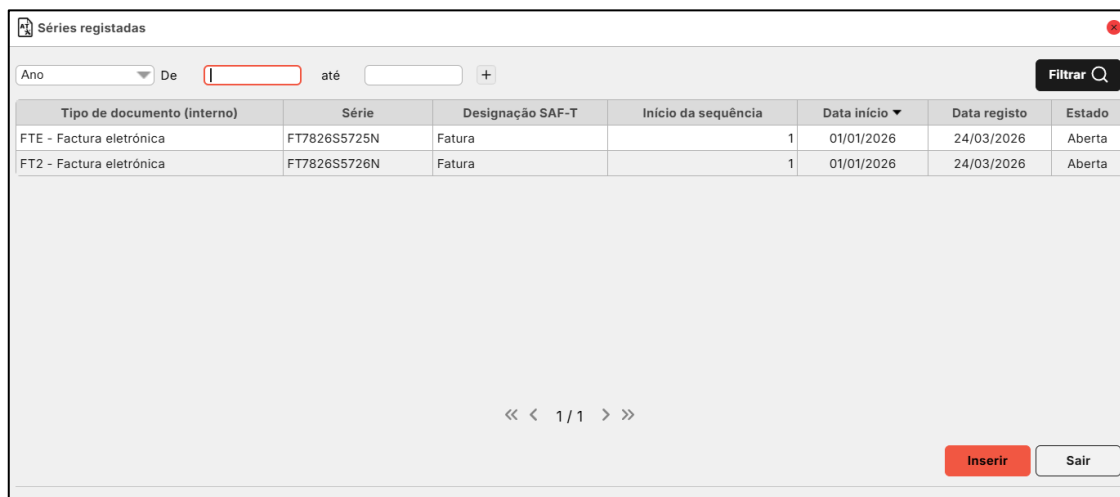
Séries registadas

Ano De até +

Filtrar

| Tipo de documento (interno) | Série | Designação SAF-T | Início da sequência | Data início | Data registo | Estado |
|---|---|---|---|---|---|---|
| FTE - Factura eletrónica | FT7826S5725N | Fatura | 1 | 01/01/2026 | 24/03/2026 | Aberta |
| FT2 - Factura eletrónica | FT7826S5726N | Fatura | 1 | 01/01/2026 | 24/03/2026 | Aberta |

« ‹ 1/1 › »

Inserir

Sair